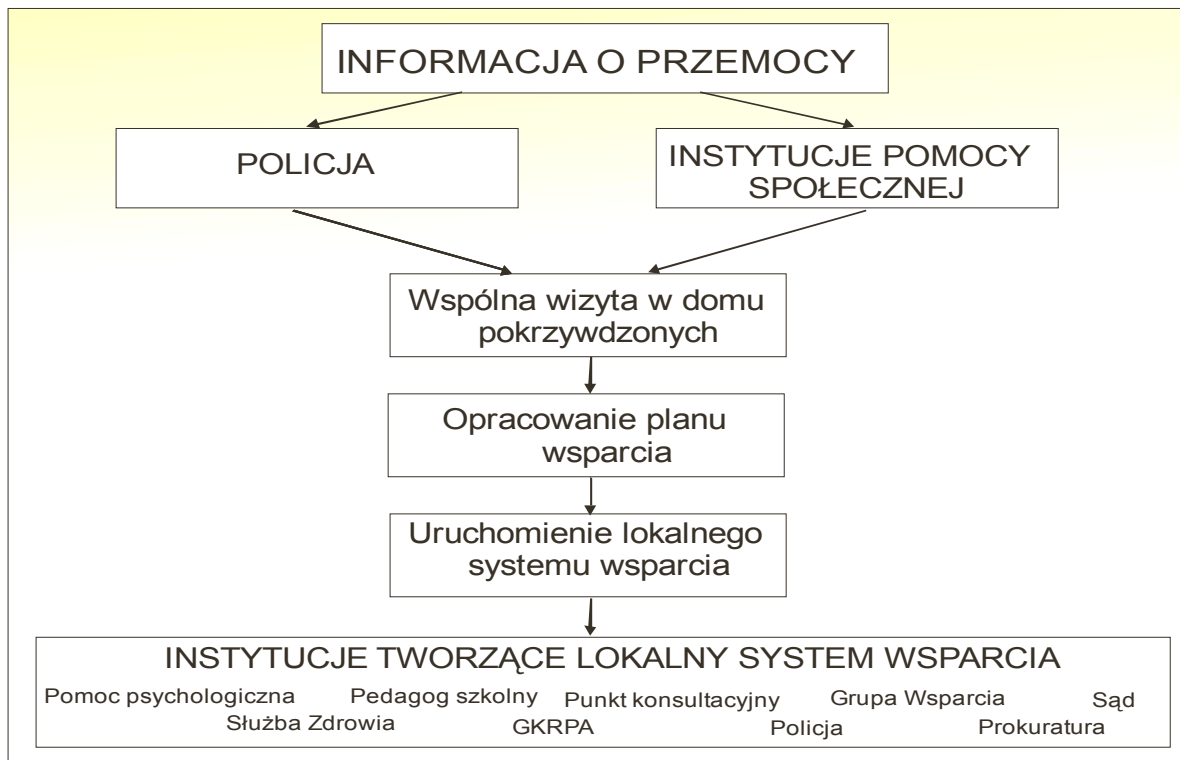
INFORMACJA O PRZEMOCY

POLICJA

INSTYTUCJE POMOCY SPOŁECZNEJ

Wspólna wizyta w domu pokrzywdzonych

Opracowanie planu wsparcia

Uruchomienie lokalnego systemu wsparcia

INSTYTUCJE TWORZĄCE LOKALNY SYSTEM WSPARCIA

Pomoc psychologiczna Pedagog szkolny Punkt konsultacyjny Grupa Wsparcia Sąd
Służba Zdrowia GKRPA Policja Prokuratura